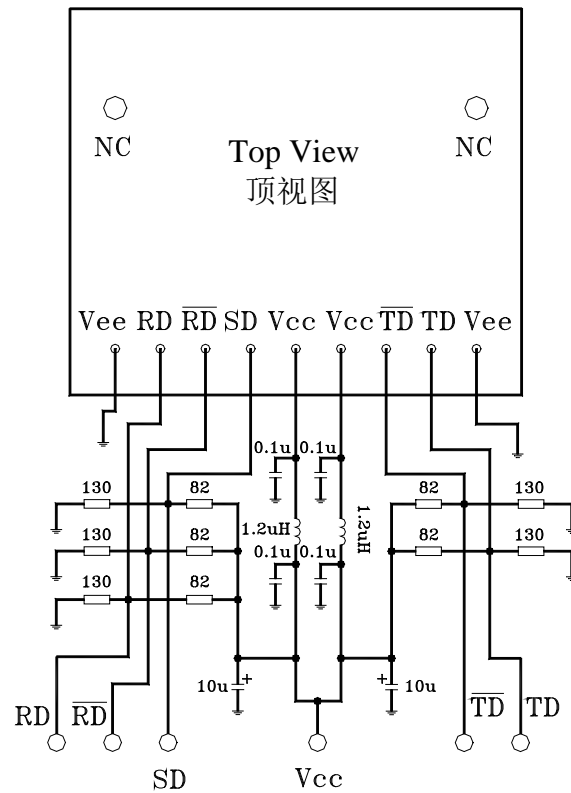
NC

Top View
顶视图

NC

Vee RD $\overline{RD}$ SD Vcc Vcc $\overline{TD}$ TD Vee

0.1u 0.1u
130 82 82 130
1.2uH 1.2uH
130 82 82 130
0.1u 0.1u
130 82

10u + + 10u

RD $\overline{RD}$ $\overline{TD}$ TD

SD Vcc